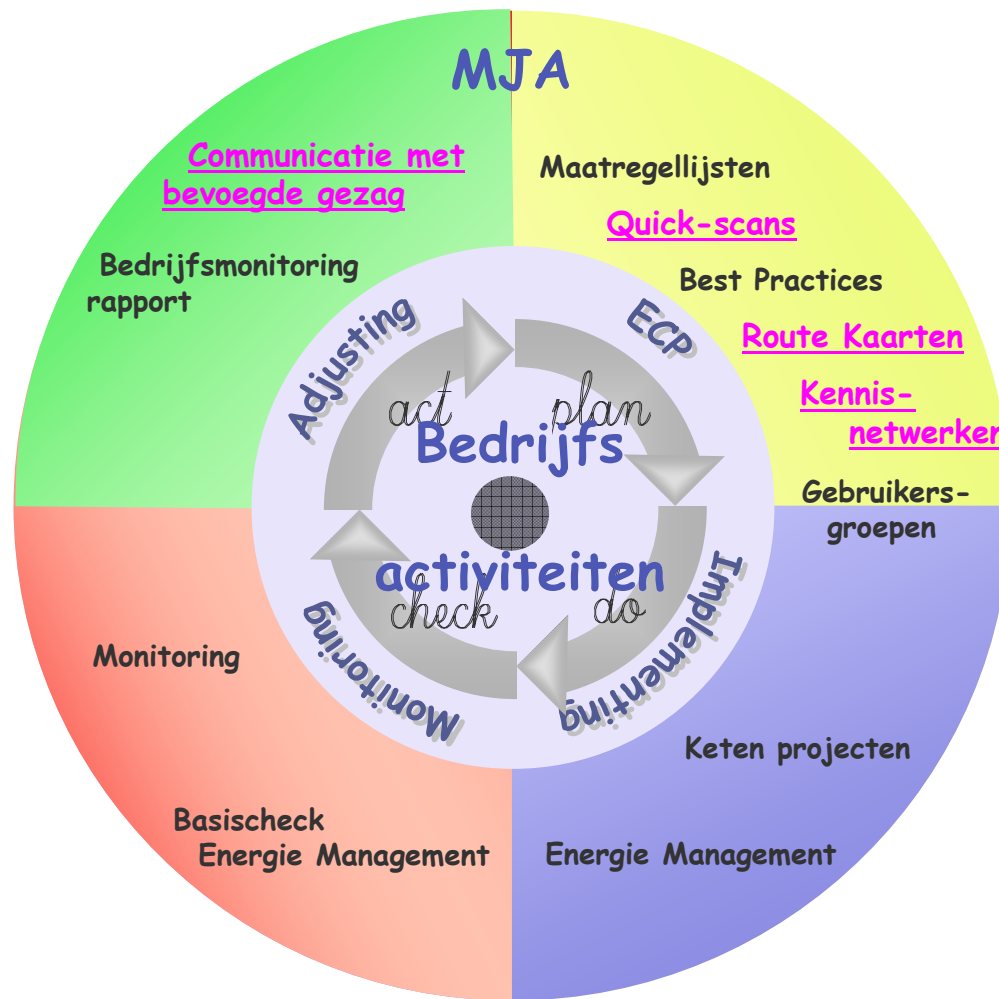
MJA

Communicatie met bevoegde gezag

Bedrijfsmonitoring rapport

Maatregellijsten

Quick-scans

Best Practices

Route Kaarten

Kennis-netwerken

Gebruikers-groepen

Adjusting

ECP

act

plan

Bedrijfs

activiteiten

check

do

Implementing

Monitoring

Monitoring

Basischeck Energie Management

Keten projecten

Energie Management